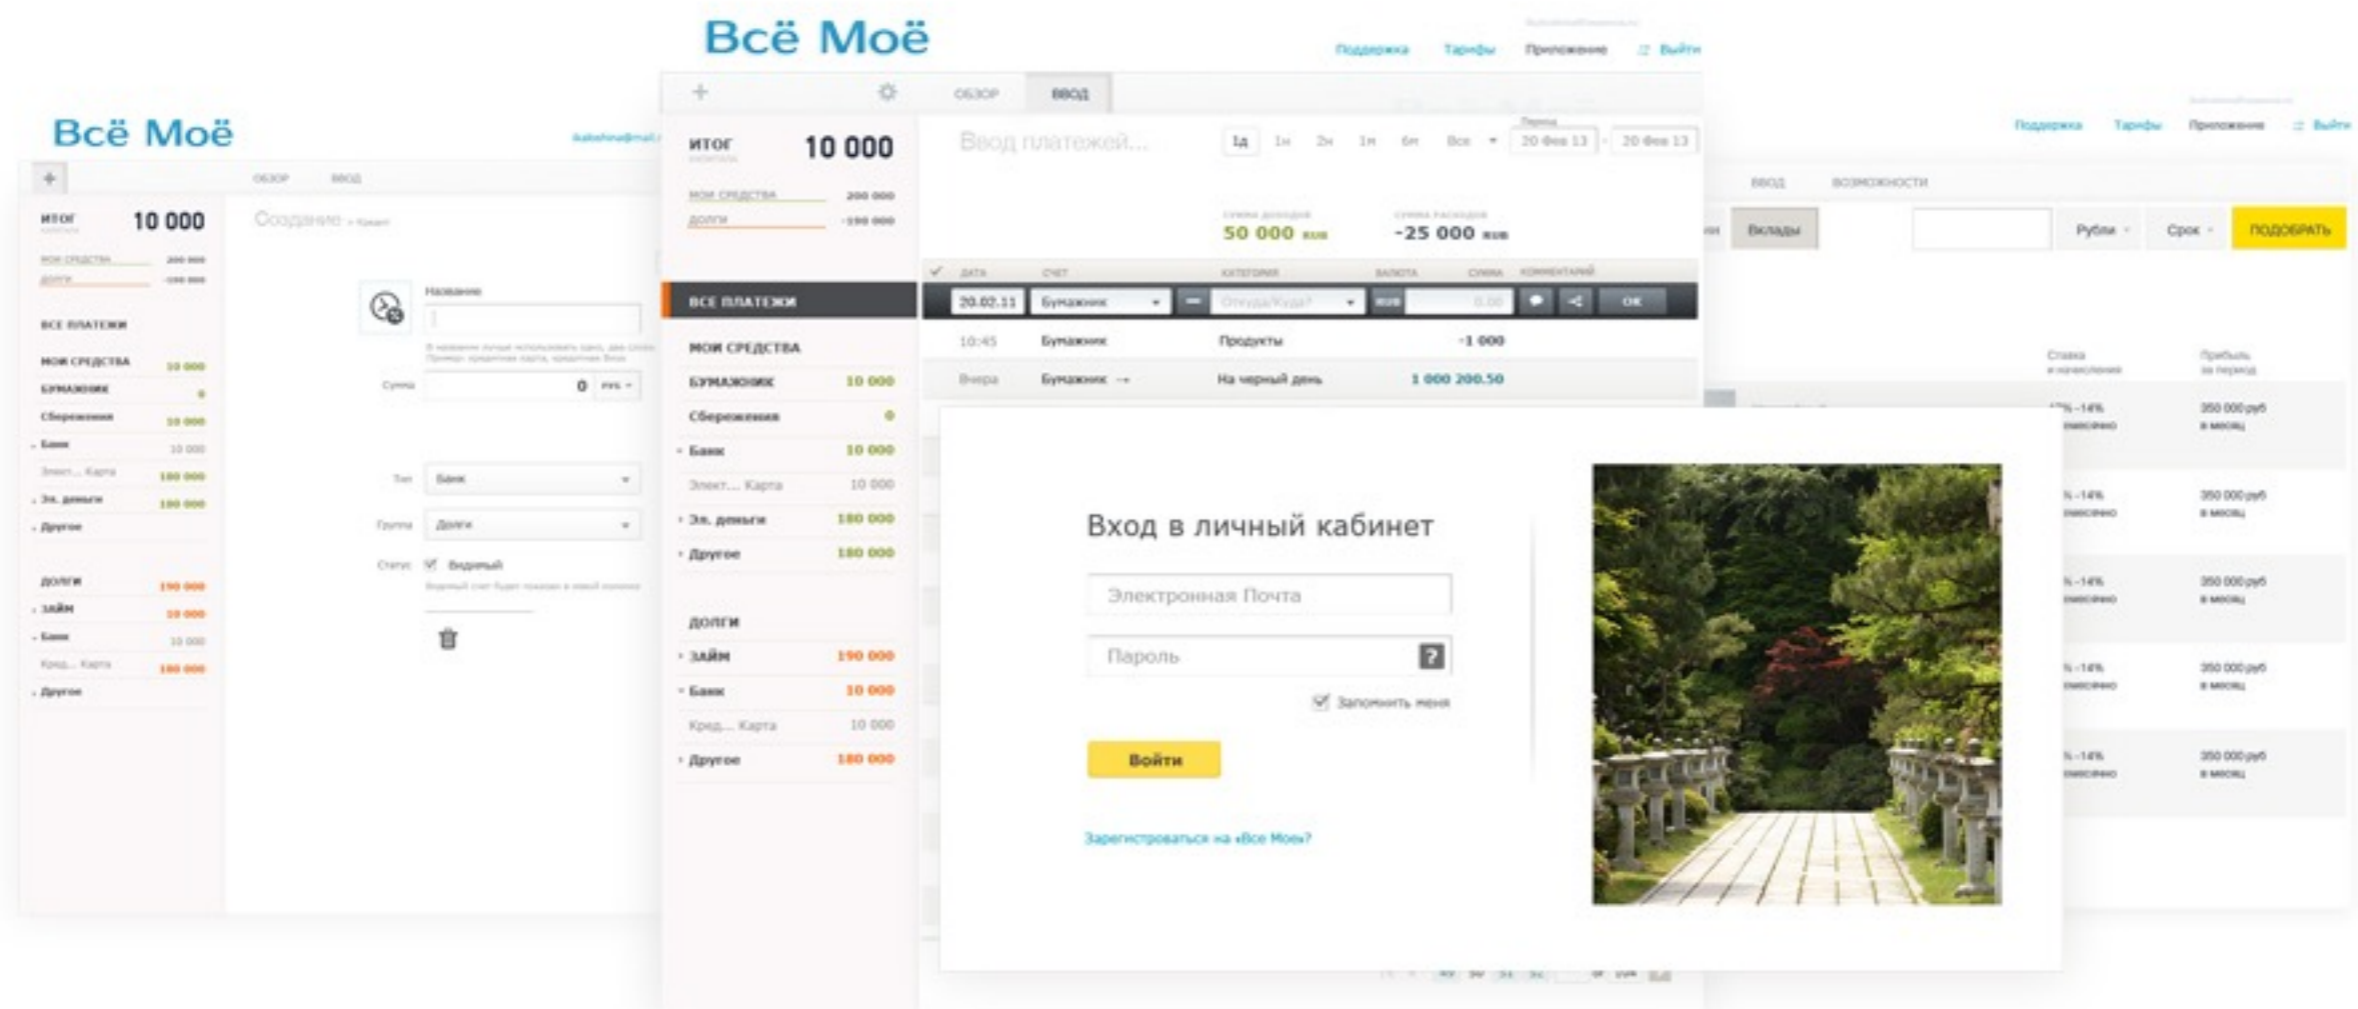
Всё Моё

Поддержка Тарифы Приложение Выйти

+ ОБЗОР ВВОД

ИТОГ 10 000

МОИ СРЕДСТВА 200 000
ДОЛГИ -190 000

Ввод платежей...

1д 1н 2н 1м 6м Все 20 фев 13 20 фев 13

50 000 RUB -25 000 RUB

ДАТА СЧЕТ КАТЕГОРИЯ ВАЛЮТА СУММА КОММЕНТАРИЙ

ВСЕ ПЛАТЕЖИ

20.02.11 Бумажник Откуда/Куда? RUB 0.00 OK

10:45 Бумажник Продукты -1 000
Вчера Бумажник На черный день 1 000 200.50

МОИ СРЕДСТВА
БУМАЖНИК 10 000
Сбережения 0
Банк 10 000
Элект... Карта 10 000
Эл. деньги 180 000
Другое 180 000

ДОЛГИ
ЗАЙМ 190 000
Банк 10 000
Кред... Карта 10 000
Другое 180 000

Всё Моё

+ ОБЗОР ВВОД

ИТОГ 10 000

Создание

Название

Сумма 0

Тип Банк

Группа Долги

Статус Видимый

ВСЕ ПЛАТЕЖИ
МОИ СРЕДСТВА 10 000
БУМАЖНИК 0
Сбережения 10 000
Банк 10 000
Элект... Карта 180 000
Эл. деньги 180 000
Другое

ДОЛГИ 190 000
ЗАЙМ 10 000
Банк 10 000
Кред... Карта 180 000
Другое

Поддержка Тарифы Приложение Выйти

ВВОД ВОЗМОЖНОСТИ

Вклады Рубли Срок ПОДОБРАТЬ

Ставка и начисление Прибыль за период

350 000 руб в месяц

Вход в личный кабинет

Электронная Почта

Пароль ?

Запомнить меня

Войти

Зарегистроваться на «Все Мое»?